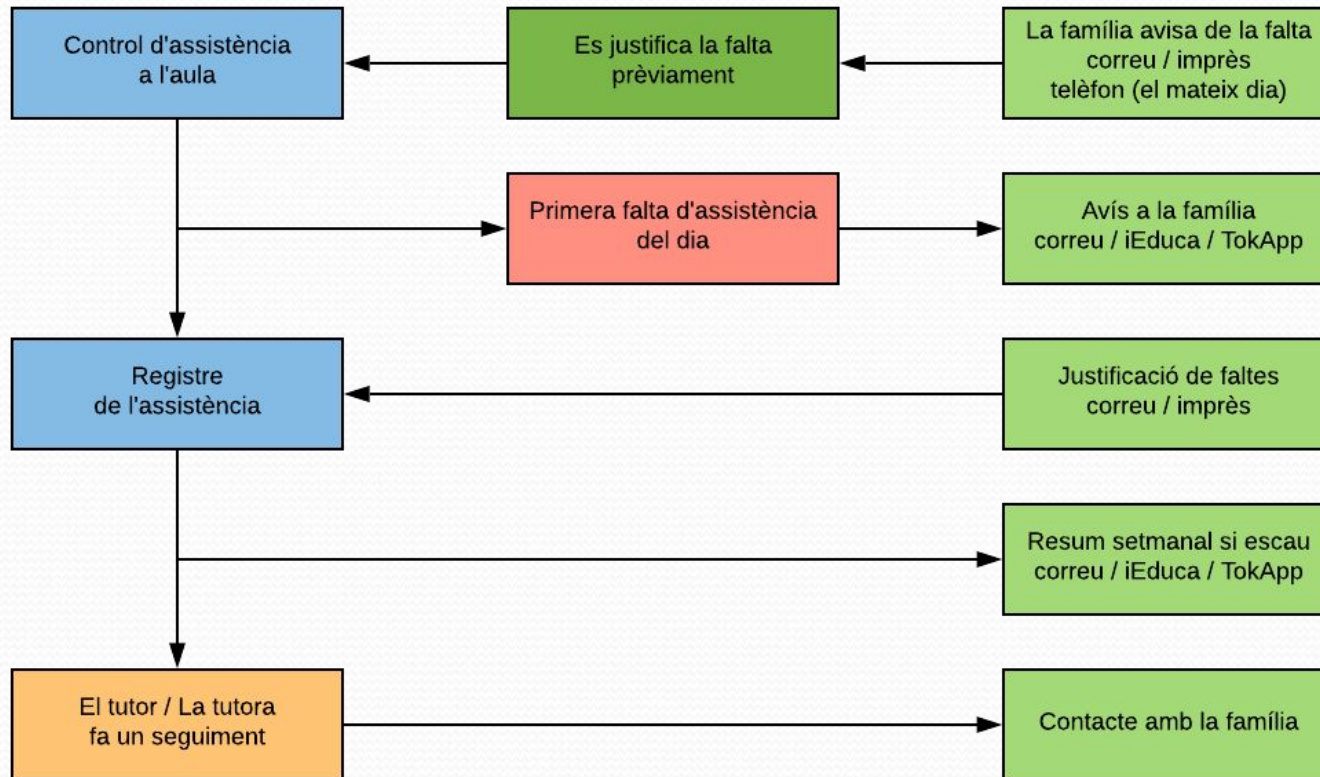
Control d'assistència a l'aula

Es justifica la falta prèviament

La família avisa de la falta
correu / imprès
telèfon (el mateix dia)

Primera falta d'assistència del dia

Avís a la família
correu / iEduca / TokApp

Registre de l'assistència

Justificació de faltes
correu / imprès

Resum setmanal si escau
correu / iEduca / TokApp

El tutor / La tutora fa un seguiment

Contacte amb la família